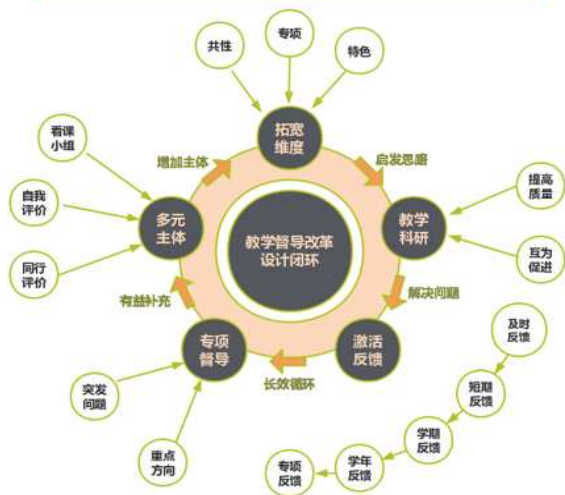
共性

专项

特色

拓宽维度

增加主体

启发思磨

看课小组

自我评价

同行评价

多元主体

教学督导改革设计闭环

教学科研

提高质量

互为促进

有益补充

解决问题

专项督导

激活反馈

长效循环

及时反馈

短期反馈

学期反馈

学年反馈

专项反馈

突发问题

重点方向